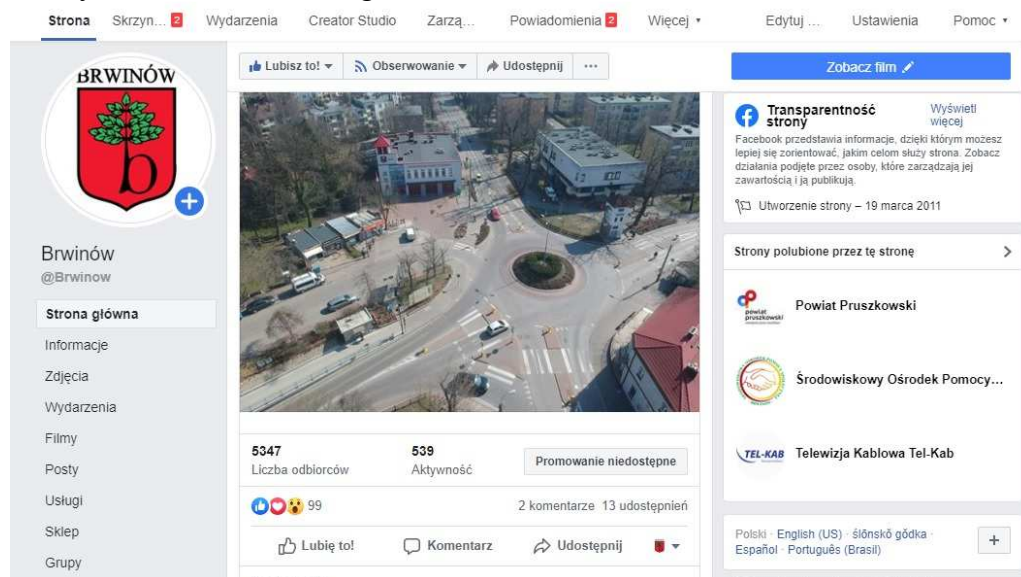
Strona Skrzyn... 2 Wydarzenia Creator Studio Zarzą... Powiadomienia 2 Więcej ▾ Edytuj ... Ustawienia Pomoc ▾

BRWINÓW

Brwinów
@Brwinow

Strona główna
Informacje
Zdjęcia
Wydarzenia
Filmy
Posty
Usługi
Sklep
Grupy

Lubisz to! ▾ Obserwowanie ▾ Udostępnij ···

5347
Liczba odbiorców

539
Aktywność

Promowanie niedostępne

99 2 komentarze 13 udostępnień

Lubię to! Komentarz Udostępnij

Zobacz film

Transparentność strony
Wyświetl więcej
Facebook przedstawia informacje, dzięki którym możesz lepiej się zorientować, jakim celom służy strona. Zobacz działania podjęte przez osoby, które zarządzają jej zawartością i ją publikują.
Utworzenie strony – 19 marca 2011

Strony polubione przez tę stronę

Powiat Pruszkowski
Środowiskowy Ośrodek Pomocy...
TEL-KAB Telewizja Kablowa Tel-Kab

Polski · English (US) · ślōnskŏ gŏdka · Español · Português (Brasil)
+